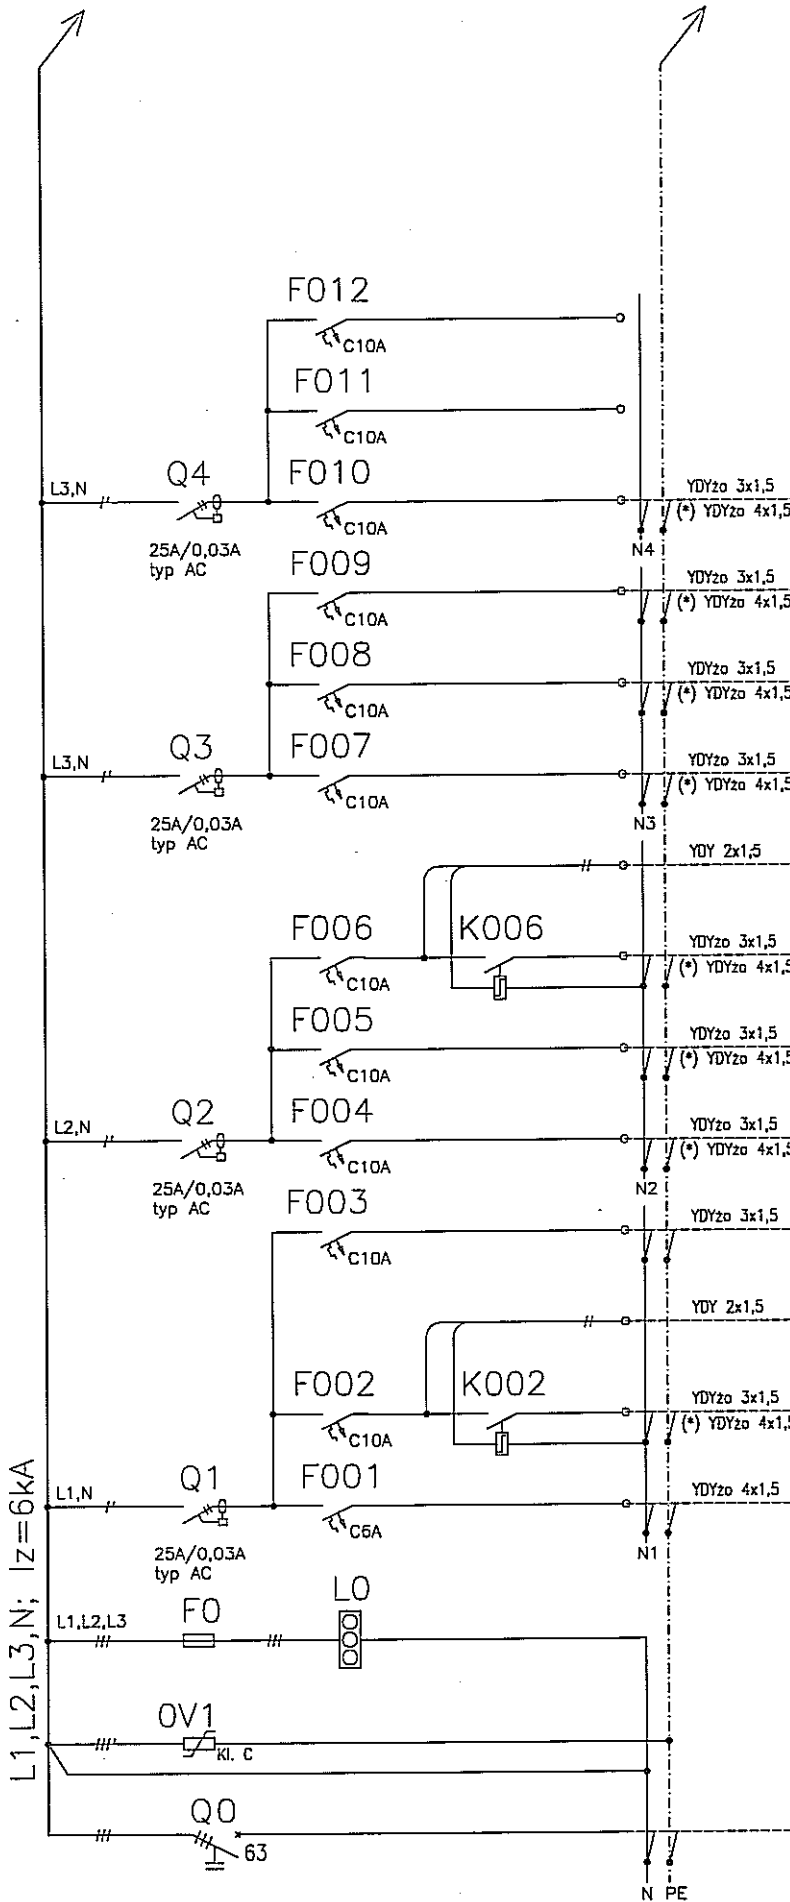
F012
C10A
F011
C10A
L3,N
Q4
F010
C10A
YDYżo 3x1,5
(*) YDYżo 4x1,5
25A/0,03A
typ AC
N4
F009
C10A
YDYżo 3x1,5
(*) YDYżo 4x1,5
F008
C10A
YDYżo 3x1,5
(*) YDYżo 4x1,5
L3,N
Q3
F007
C10A
YDYżo 3x1,5
(*) YDYżo 4x1,5
25A/0,03A
typ AC
N3
YDY 2x1,5
F006
K006
C10A
YDYżo 3x1,5
(*) YDYżo 4x1,5
F005
C10A
YDYżo 3x1,5
(*) YDYżo 4x1,5
L2,N
Q2
F004
C10A
YDYżo 3x1,5
(*) YDYżo 4x1,5
25A/0,03A
typ AC
N2
F003
C10A
YDYżo 3x1,5
YDY 2x1,5
F002
K002
C10A
YDYżo 3x1,5
(*) YDYżo 4x1,5
L1,N
Q1
F001
C6A
YDYżo 4x1,5
25A/0,03A
typ AC
N1
L1,L2,L3,N; Iz=6kA
L0
L1,L2,L3
F0
0V1
Kl. C
Q0
63
N PE